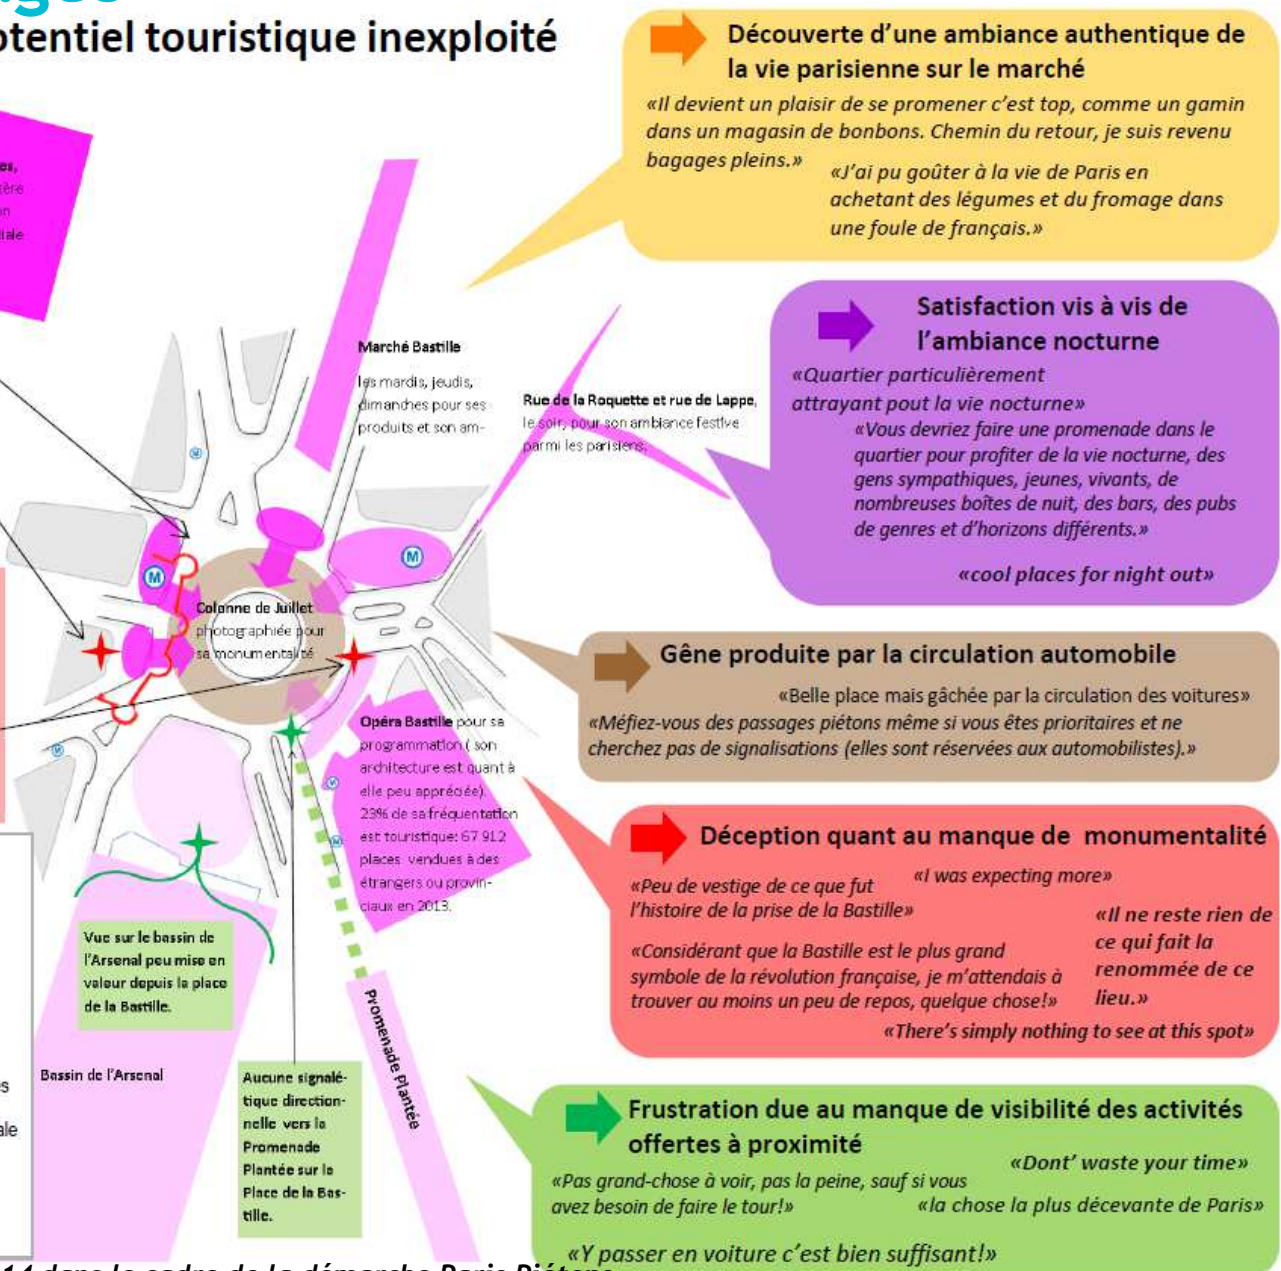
otentiel touristique inexploité

Découverte d'une ambiance authentique de la vie parisienne sur le marché
«Il devient un plaisir de se promener c'est top, comme un gamin dans un magasin de bonbons. Chemin du retour, je suis revenu bagages pleins.»
«J'ai pu goûter à la vie de Paris en achetant des légumes et du fromage dans une foule de français.»

Satisfaction vis à vis de l'ambiance nocturne
«Quartier particulièrement attrayant pout la vie nocturne»
«Vous devriez faire une promenade dans le quartier pour profiter de la vie nocturne, des gens sympathiques, jeunes, vivants, de nombreuses boîtes de nuit, des bars, des pubs de genres et d'horizons différents.»
«cool places for night out»

Gêne produite par la circulation automobile
«Belle place mais gâchée par la circulation des voitures»
«Méfiez-vous des passages piétons même si vous êtes prioritaires et ne cherchez pas de signalisations (elles sont réservées aux automobilistes).»

Déception quant au manque de monumentalité
«Peu de vestige de ce que fut l'histoire de la prise de la Bastille»
«I was expecting more»
«Il ne reste rien de ce qui fait la renommée de ce lieu.»
«Considérant que la Bastille est le plus grand symbole de la révolution française, je m'attendais à trouver au moins un peu de repos, quelque chose!»
«There's simply nothing to see at this spot»

Frustration due au manque de visibilité des activités offertes à proximité
«Dont' waste your time»
«Pas grand-chose à voir, pas la peine, sauf si vous avez besoin de faire le tour!»
«la chose la plus décevante de Paris»
«Y passer en voiture c'est bien suffisant!»

es,
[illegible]
n
tale

Marché Bastille
les mardis, jeudis, dimanches pour ses produits et son am-

Rue de la Roquette et rue de Lappe, le soir, pour son ambiance festive parmi les parisiens.

Colonne de Juillet photographiée pour sa monumentalité

Opéra Bastille pour sa programmation ( son architecture est quant à elle peu appréciée). 23% de sa fréquentation est touristique: 67 912 places vendues à des étrangers ou provinciaux en 2013.

Vue sur le bassin de l'Arsenal peu mise en valeur depuis la place de la Bastille.

Bassin de l'Arsenal

Aucune signalétique directionnelle vers la Promenade Plantée sur la Place de la Bastille.

Promenade Plantée

s
ale

14 dans le cadre de la démarche Paris Piétons